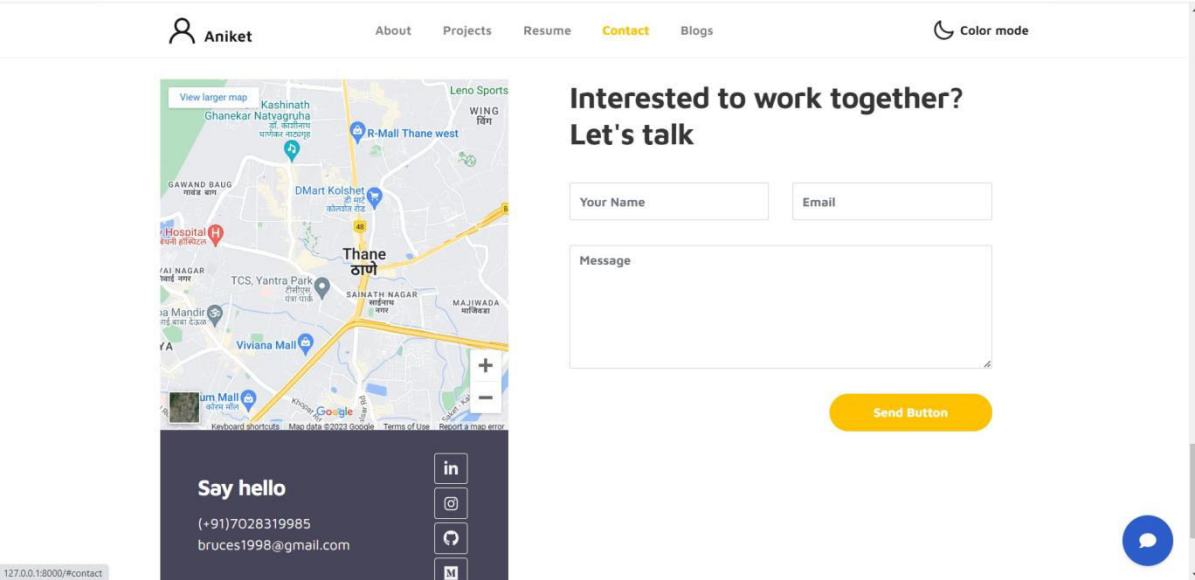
Aniket

About Projects Resume Contact Blogs

Color mode

View larger map

Leno Sports

Kashinath Ghanekar Natyagruha
डॉ. काशीनाथ घाणेकर नाट्यगृह

WING
विंग

R-Mall Thane west

GAWAND BAUG
गावंड बाग

DMart Kolshet
डी मार्ट कोलशेत रोड

Hospital
हॉस्पिटल

Thane
ठाणे

VAI NAGAR
नगर

TCS, Yantra Park
टीसीएस यंत्र पार्क

SAINATH NAGAR
साईनाथ नगर

MAJIWADA
माजिवडा

a Mandir
बाबा मंदिर

YA

Viviana Mall

um Mall
कोरम मॉल

Google

Keyboard shortcuts Map data ©2023 Google Terms of Use Report a map error

Interested to work together? Let's talk

Your Name

Email

Message

Send Button

Say hello

(+91)7028319985
bruces1998@gmail.com

127.0.0.1:8000/#contact